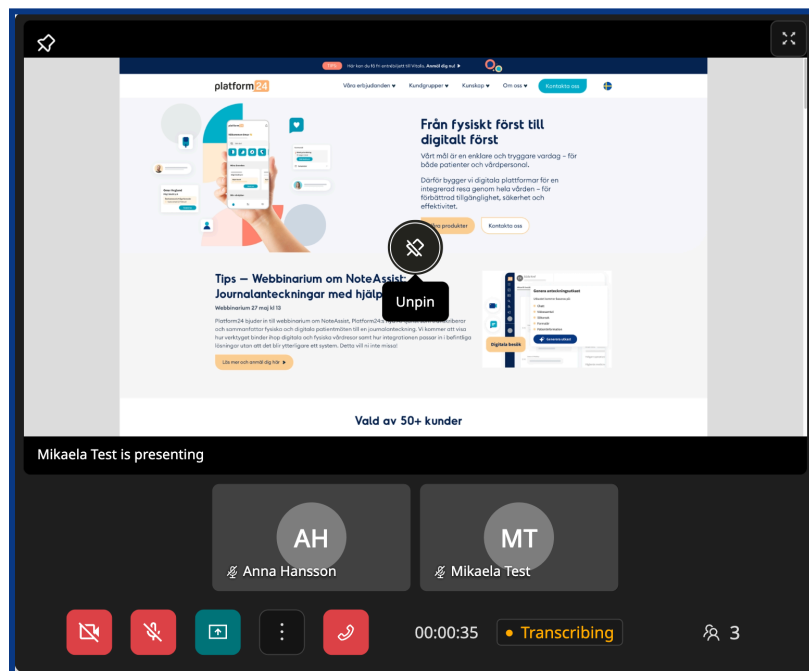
Här kan du få fri anteckningstjänst till Vitalis. Anmäl dig nu!

platform24

Våra erbjudanden Kundgrupper Kunskap Om oss Kontakta oss

Från fysiskt först till digitalt först

Vårt mål är en enklare och tryggare vardag – för både patienter och vårdpersonal.

Därför bygger vi digitala plattformar för en integrerad resa genom hela vården – för förbättrad tillgänglighet, säkerhet och effektivitet.

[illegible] produkter Kontakta oss

Unpin

Tips — Webbinarium om NoteAssist: Journalanteckningar med hjälp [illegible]

Webbinarium 27 maj kl 13

Platform24 bjuder in till webbinarium om NoteAssist, Platform24s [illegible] och sammanfattar fysiska och digitala patientmöten till en journalanteckning. Vi kommer att visa hur verktyget binder ihop digitala och fysiska vårdresor samt hur integrationen passar in i befintliga lösningar utan att det blir ytterligare ett system. Detta vill ni inte missa!

Läs mer och anmäl dig här

Digitala besök

Vald av 50+ kunder

Mikaela Test is presenting

AH
Anna Hansson

MT
Mikaela Test

00:00:35 Transcribing 3